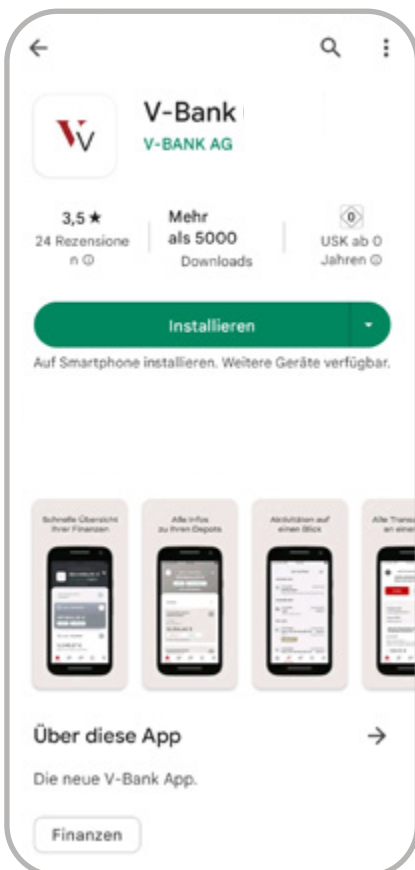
V-Bank
V-BANK AG

3,5 ★
24 Rezensionen ⓘ

Mehr als 5000
Downloads

0
USK ab 0 Jahren ⓘ

Installieren

Auf Smartphone installieren. Weitere Geräte verfügbar.

Schnelle Übersicht Ihrer Finanzen

Alle Infos zu Ihren Depots

Aktivitäten auf einen Blick

Alle Trans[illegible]

Über diese App

Die neue V-Bank App.

Finanzen